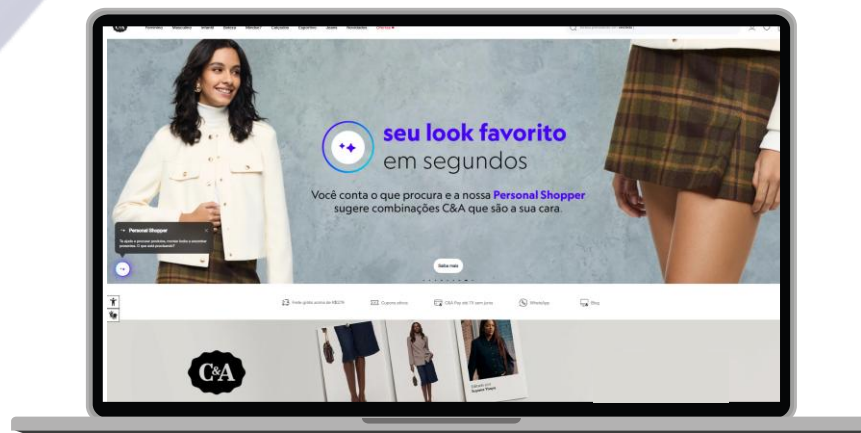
C&A

Feminino Masculino Infantil Beleza Moda+? Calçados Esportes Jeans Novidades Ofertas

seu look favorito
em segundos

Você conta o que procura e a nossa Personal Shopper sugere combinações C&A que são a sua cara.

Personal Shopper

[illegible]

Saiba mais

Frete grátis acima de R$179

Cupons ativos

C&A Pay até 7X sem juros

WhatsApp

Blog

C&A